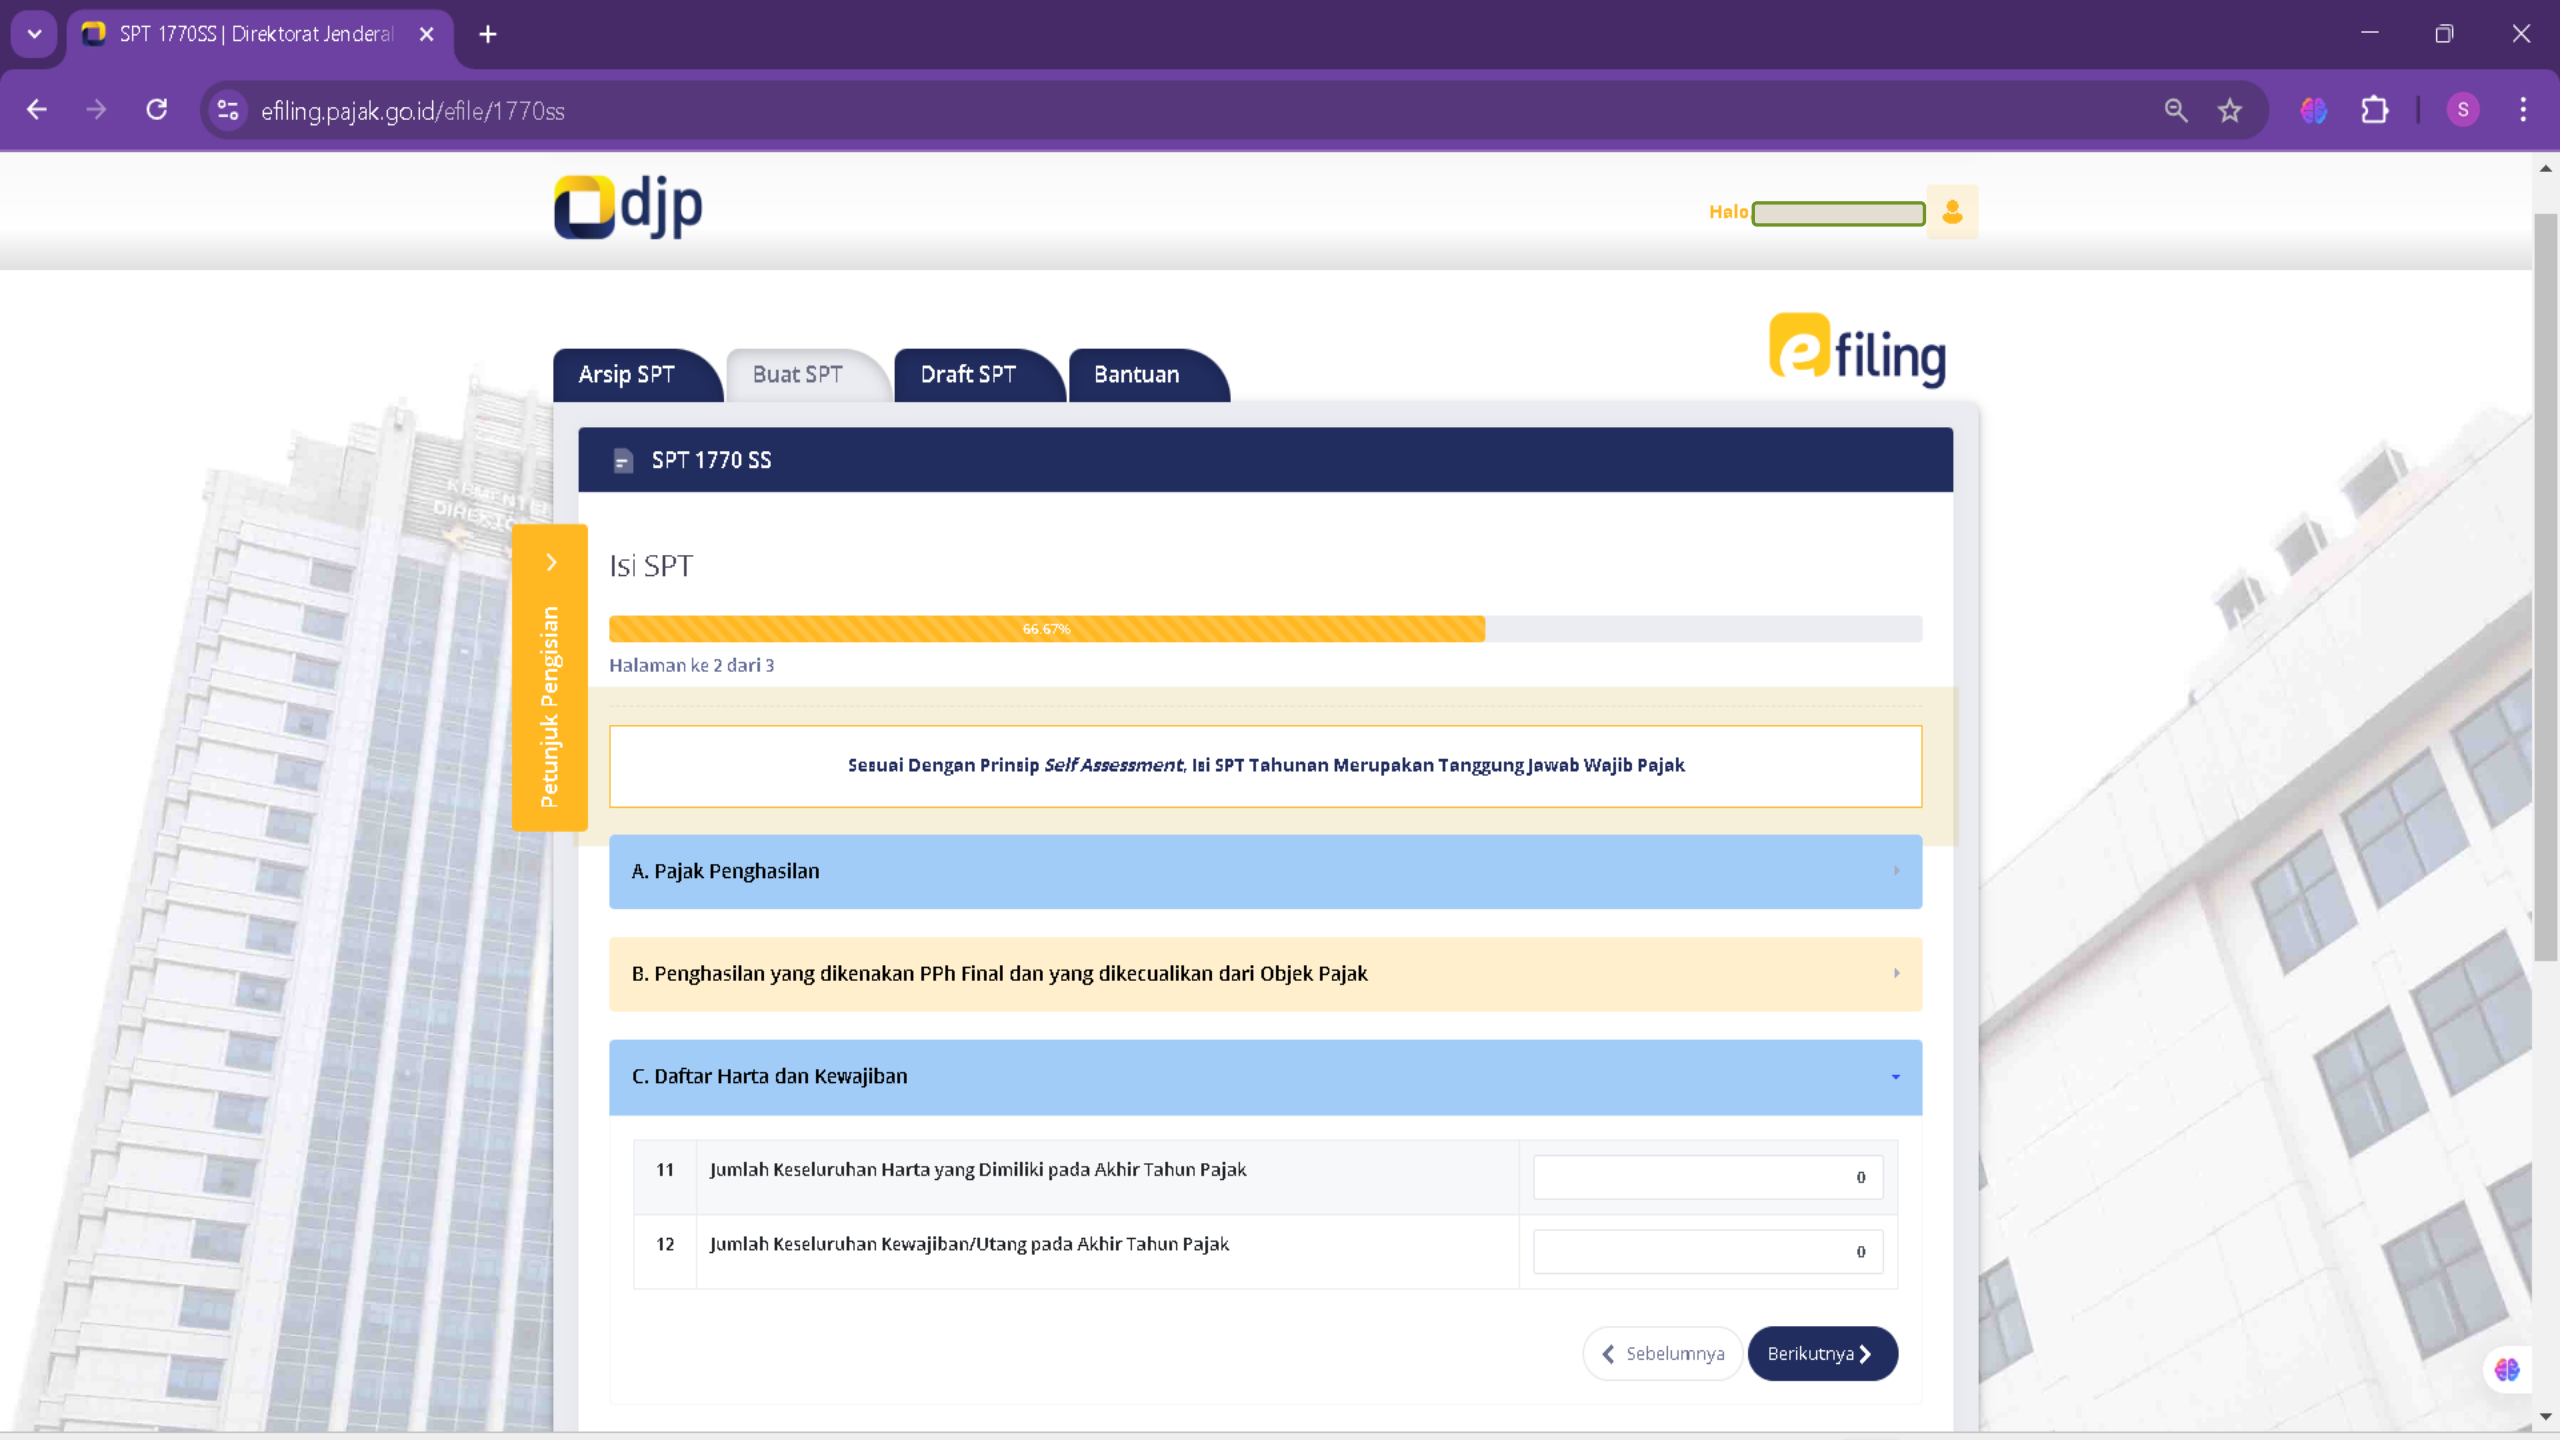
SPT 1770SS | Direktorat Jenderal

efiling.pajak.go.id/efile/1770ss

djp

Halo

efiling

Arsip SPT

Buat SPT

Draft SPT

Bantuan

SPT 1770 SS

Petunjuk Pengisian

Isi SPT

66.67%

Halaman ke 2 dari 3

Sesuai Dengan Prinsip *Self Assessment*, Isi SPT Tahunan Merupakan Tanggung Jawab Wajib Pajak

A. Pajak Penghasilan

B. Penghasilan yang dikenakan PPh Final dan yang dikecualikan dari Objek Pajak

C. Daftar Harta dan Kewajiban

| 11 | Jumlah Keseluruhan Harta yang Dimiliki pada Akhir Tahun Pajak | 0 |
|---|---|---|
| 12 | Jumlah Keseluruhan Kewajiban/Utang pada Akhir Tahun Pajak | 0 |

Sebelumnya

Berikutnya